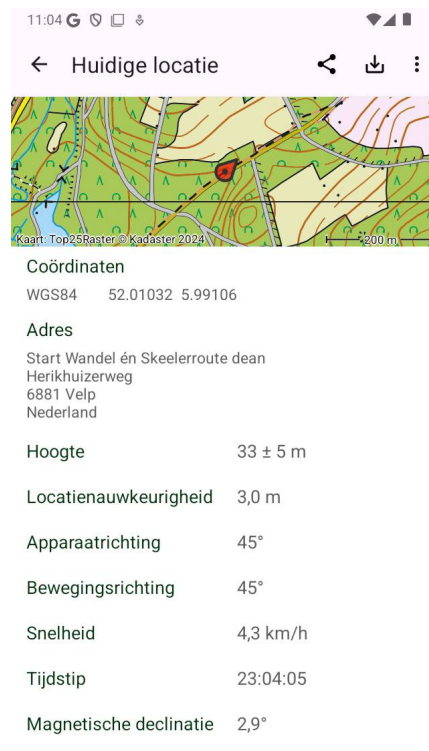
11:04 G

Huidige locatie

Kaart: Top25Raster © Kadaster 2024

200 m

Coördinaten

WGS84 52.01032 5.99106

Adres

Start Wandel én Skeelerroute dean
Herikhuizerweg
6881 Velp
Nederland

| | |
|---|---|
| Hoogte | 33 ± 5 m |
| Locatienauwkeurigheid | 3,0 m |
| Apparaatrichting | 45° |
| Bewegingsrichting | 45° |
| Snelheid | 4,3 km/h |
| Tijdstip | 23:04:05 |
| Magnetische declinatie | 2,9° |